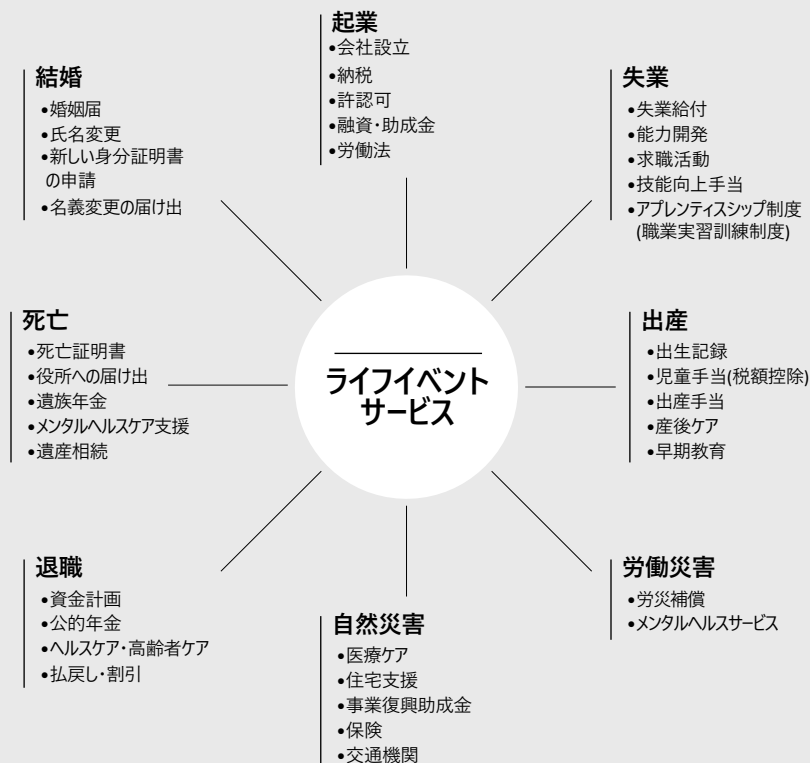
起業
•会社設立
•納税
•許認可
•融資・助成金
•労働法

結婚
•婚姻届
•氏名変更
•新しい身分証明書の申請
•名義変更の届け出

失業
•失業給付
•能力開発
•求職活動
•技能向上手当
•アプレンティスシップ制度(職業実習訓練制度)

死亡
•死亡証明書
•役所への届け出
•遺族年金
•メンタルヘルスケア支援
•遺産相続

ライフイベントサービス

出産
•出生記録
•児童手当(税額控除)
•出産手当
•産後ケア
•早期教育

退職
•資金計画
•公的年金
•ヘルスケア・高齢者ケア
•払戻し・割引

労働災害
•労災補償
•メンタルヘルスサービス

自然災害
•医療ケア
•住宅支援
•事業復興助成金
•保険
•交通機関